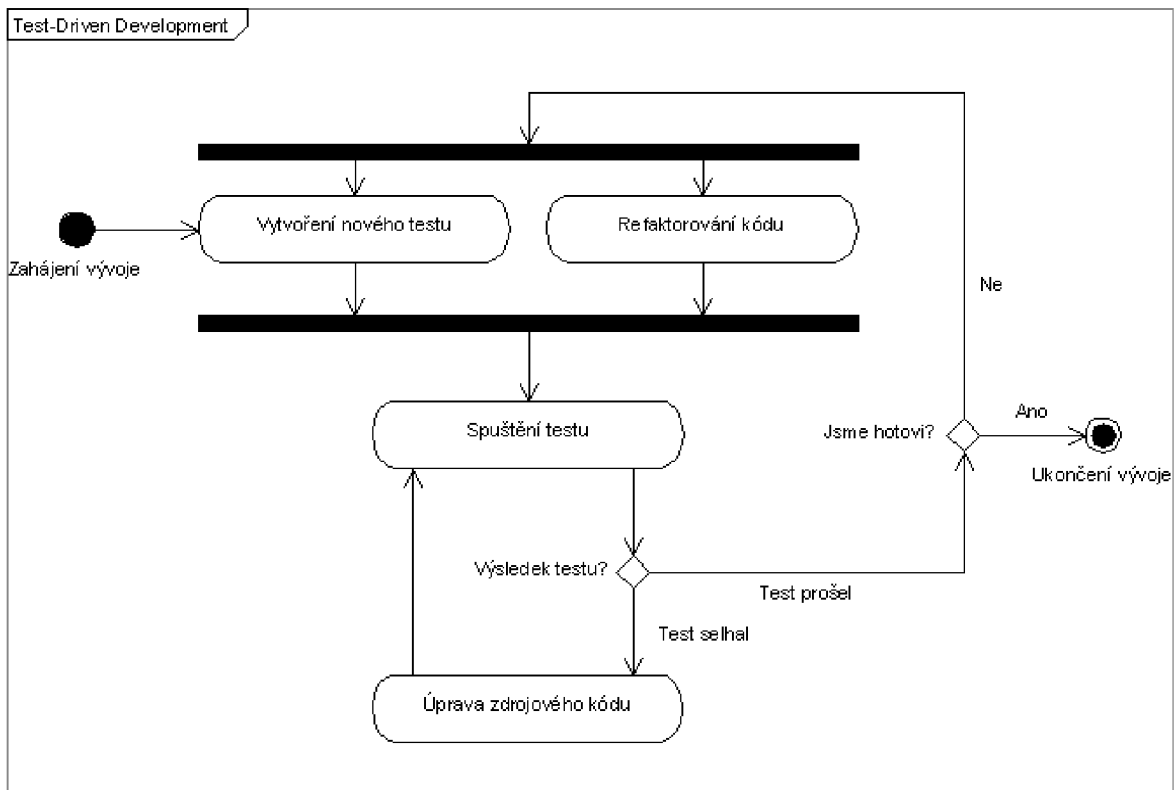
Test-Driven Development

Vytvoření nového testu

Refaktorování kódu

Zahájení vývoje

Ne

Spuštění testu

Jsme hotovi?

Ano

Ukončení vývoje

Výsledek testu?

Test prošel

Test selhal

Úprava zdrojového kódu